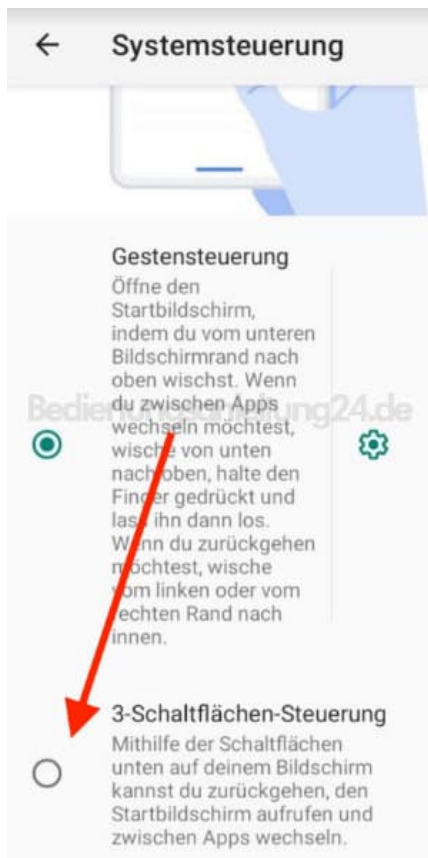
← Systemsteuerung

Gestensteuerung
Öffne den Startbildschirm, indem du vom unteren Bildschirmrand nach oben wischst. Wenn du zwischen Apps wechseln möchtest, wische von unten nach oben, halte den Finger gedrückt und lass ihn dann los. Wenn du zurückgehen möchtest, wische vom linken oder vom rechten Rand nach innen.

Bedien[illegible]ung24.de

3-Schaltflächen-Steuerung
Mithilfe der Schaltflächen unten auf deinem Bildschirm kannst du zurückgehen, den Startbildschirm aufrufen und zwischen Apps wechseln.